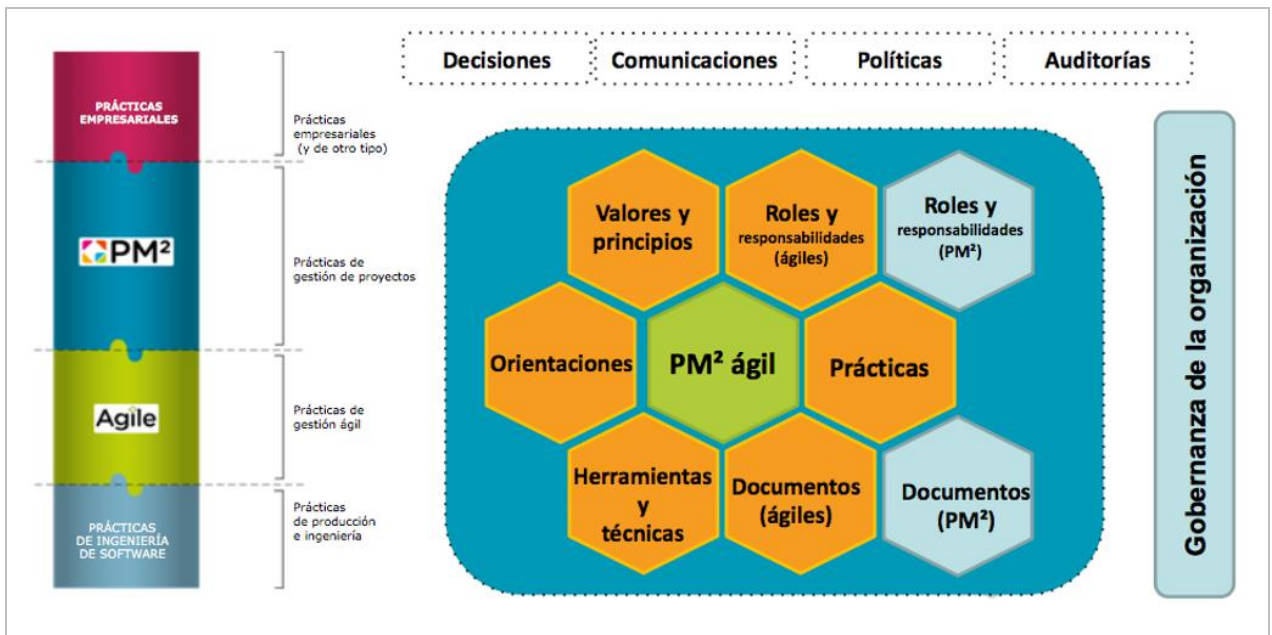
PRÁCTICAS EMPRESARIALES

Prácticas empresariales (y de otro tipo)

PM²

Prácticas de gestión de proyectos

Agile

Prácticas de gestión ágil

PRÁCTICAS DE INGENIERÍA DE SOFTWARE

Prácticas de producción e ingeniería

Decisiones

Comunicaciones

Políticas

Auditorías

Valores y principios

Roles y responsabilidades (ágiles)

Roles y responsabilidades (PM²)

Orientaciones

PM² ágil

Prácticas

Herramientas y técnicas

Documentos (ágiles)

Documentos (PM²)

Gobernanza de la organización